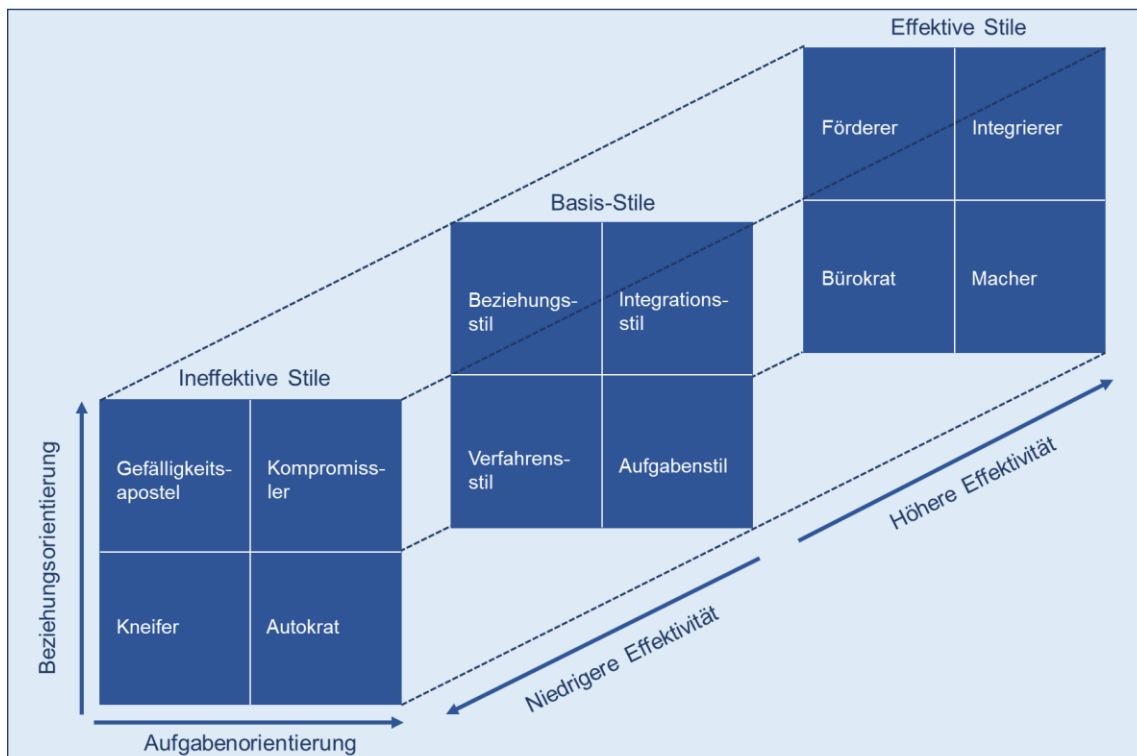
Effektive Stile

Förderer

Integrierer

Bürokrat

Macher

Basis-Stile

Beziehungsstil

Integrationsstil

Verfahrensstil

Aufgabenstil

Ineffektive Stile

Gefälligkeitsapostel

Kompromissler

Kneifer

Autokrat

Beziehungsorientierung

Aufgabenorientierung

Höhere Effektivität

Niedrigere Effektivität